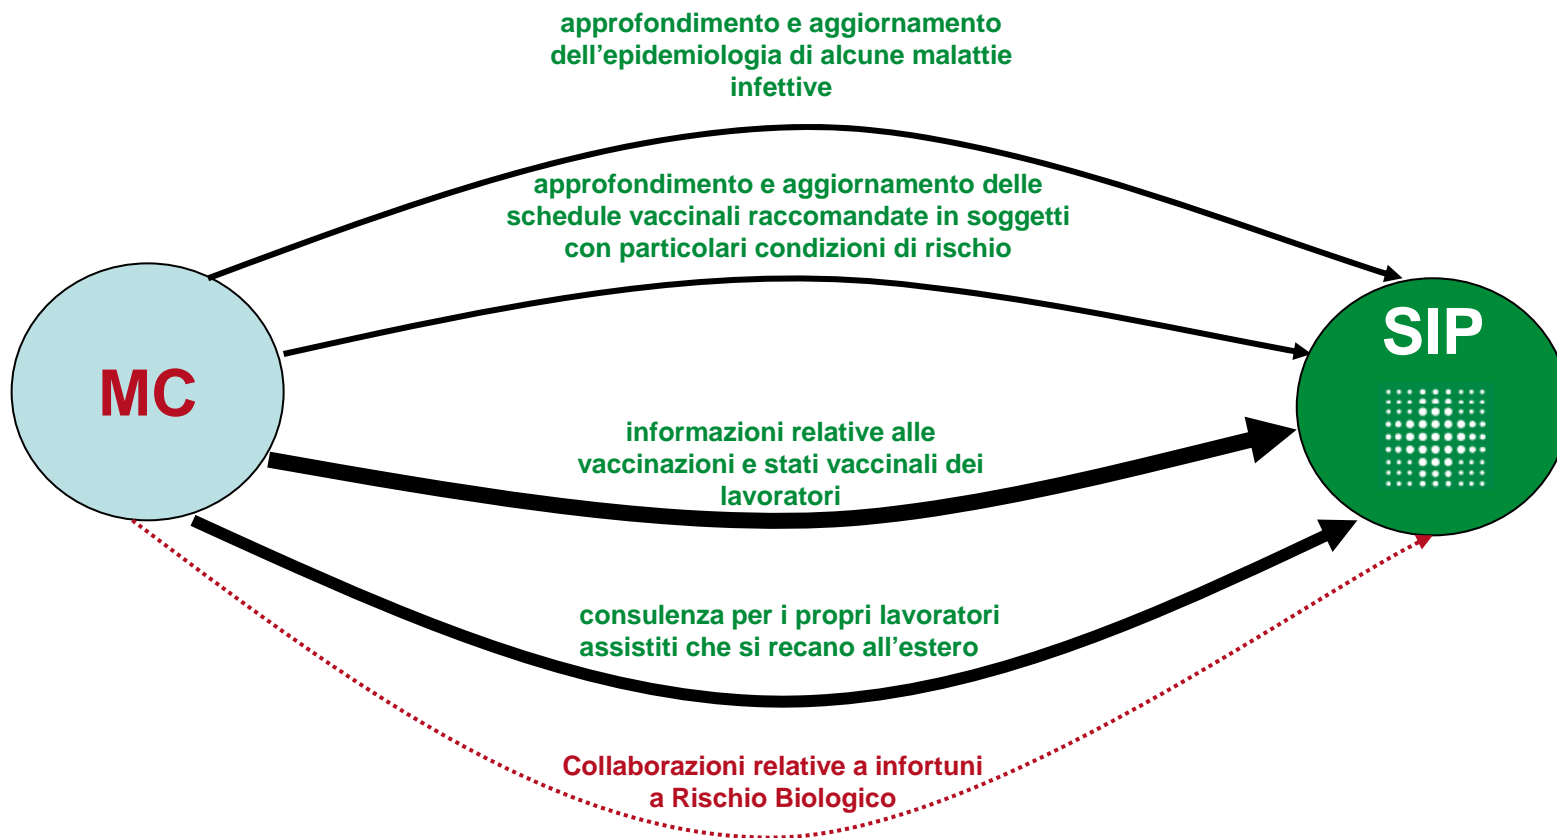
approfondimento e aggiornamento dell'epidemiologia di alcune malattie infettive

approfondimento e aggiornamento delle schedule vaccinali raccomandate in soggetti con particolari condizioni di rischio

MC

SIP

informazioni relative alle vaccinazioni e stati vaccinali dei lavoratori

consulenza per i propri lavoratori assistiti che si recano all'estero

Collaborazioni relative a infortuni a Rischio Biologico